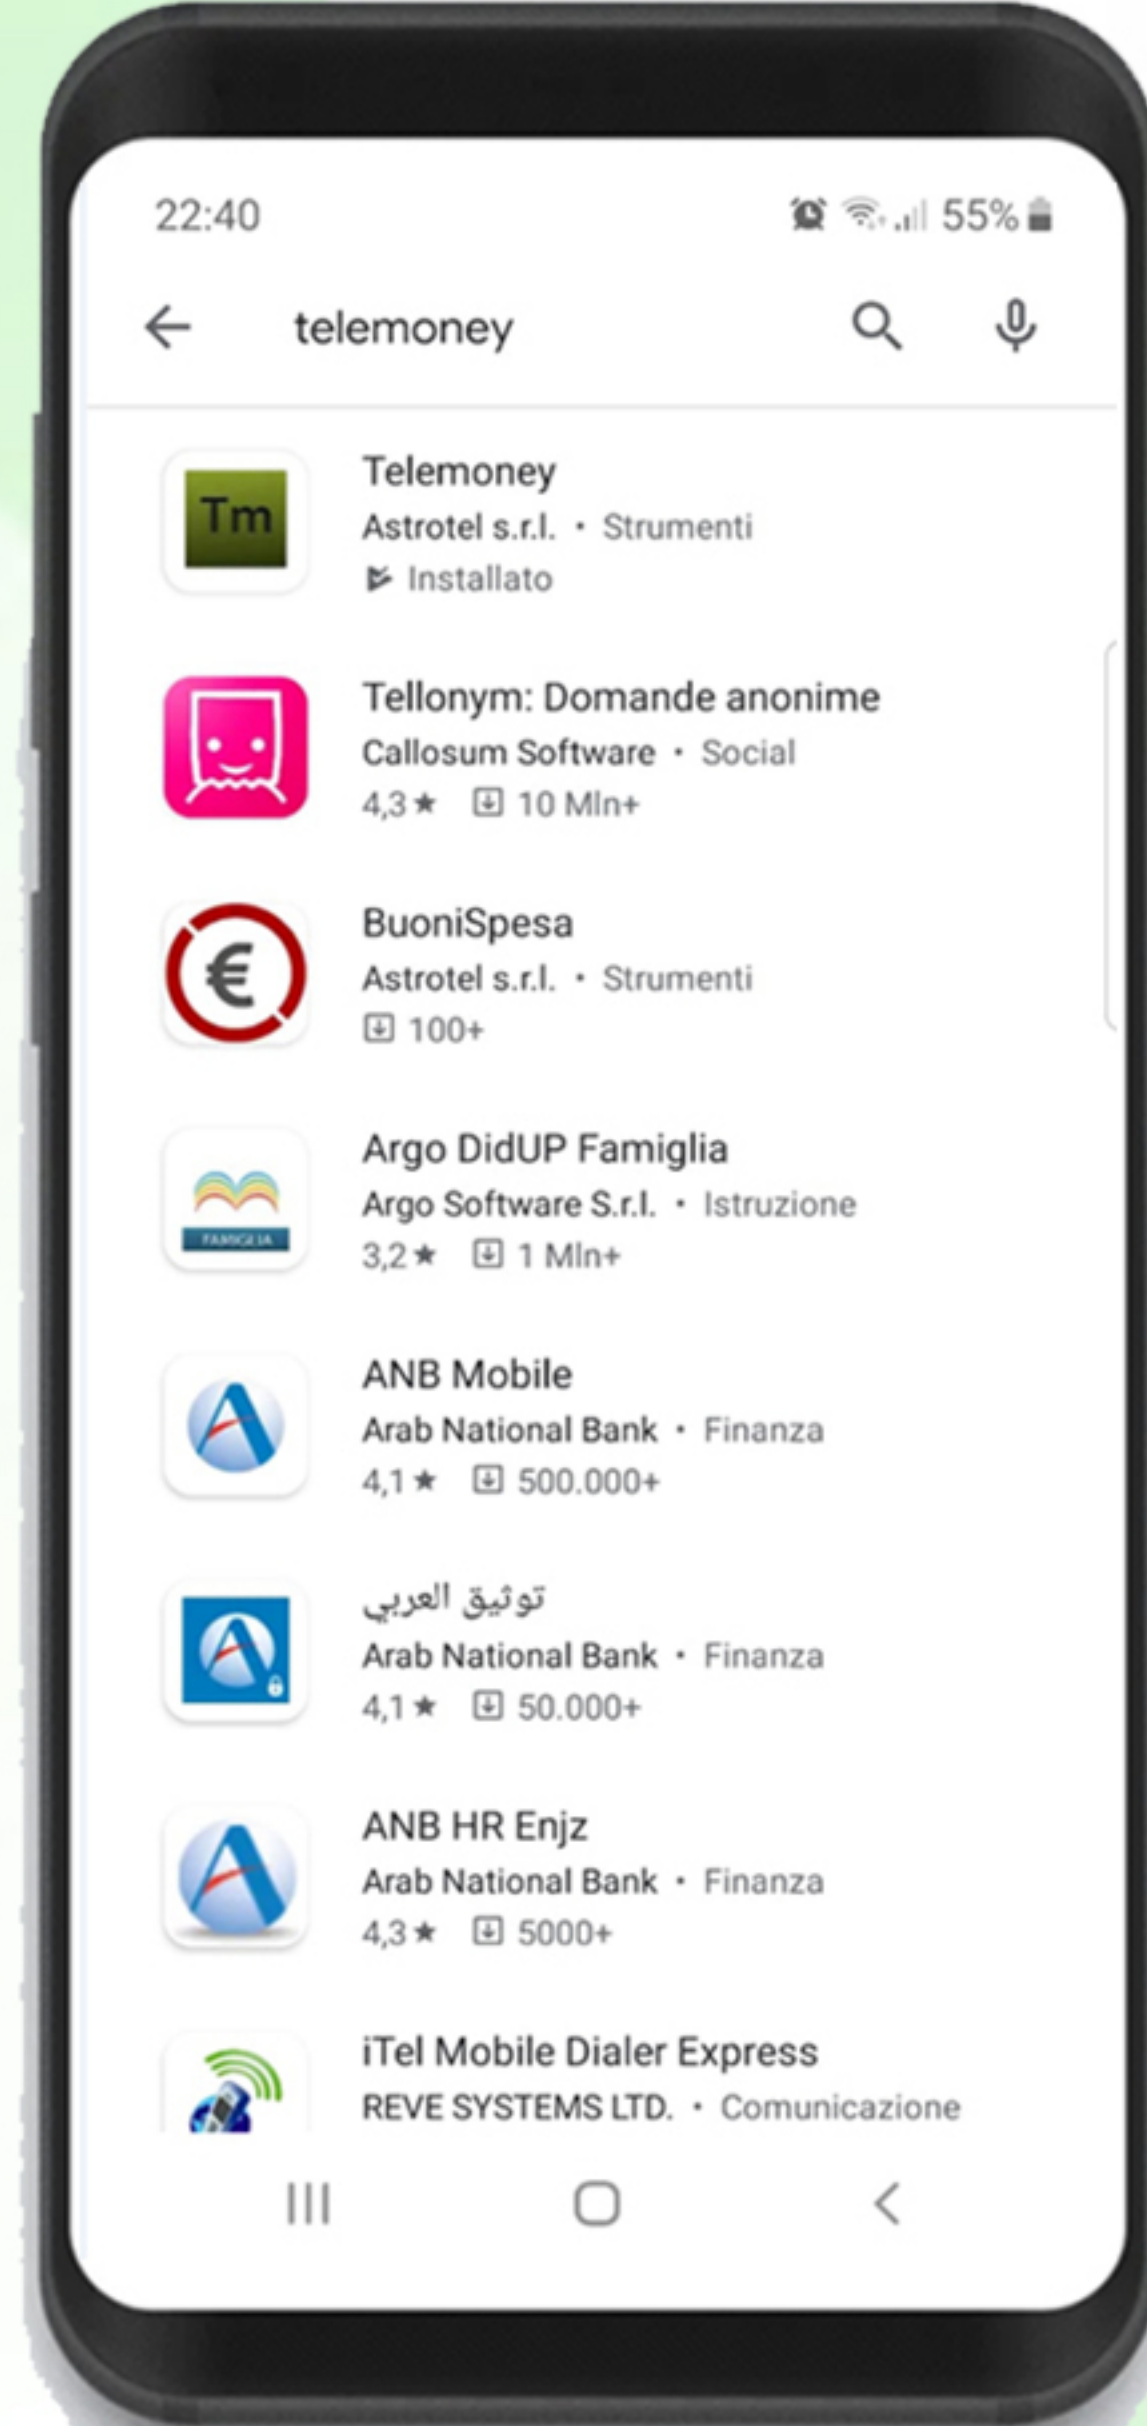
22:40

55%

telemoney

Tm

Telemoney
Astrotel s.r.l. • Strumenti
Installato

Tellonym: Domande anonime
Callosum Software • Social
4,3★ 10 Mln+

€

BuoniSpesa
Astrotel s.r.l. • Strumenti
100+

FAMIGLIA

Argo DidUP Famiglia
Argo Software S.r.l. • Istruzione
3,2★ 1 Mln+

ANB Mobile
Arab National Bank • Finanza
4,1★ 500.000+

توثيق العربي
Arab National Bank • Finanza
4,1★ 50.000+

ANB HR Enjz
Arab National Bank • Finanza
4,3★ 5000+

iTel Mobile Dialer Express
REVE SYSTEMS LTD. • Comunicazione